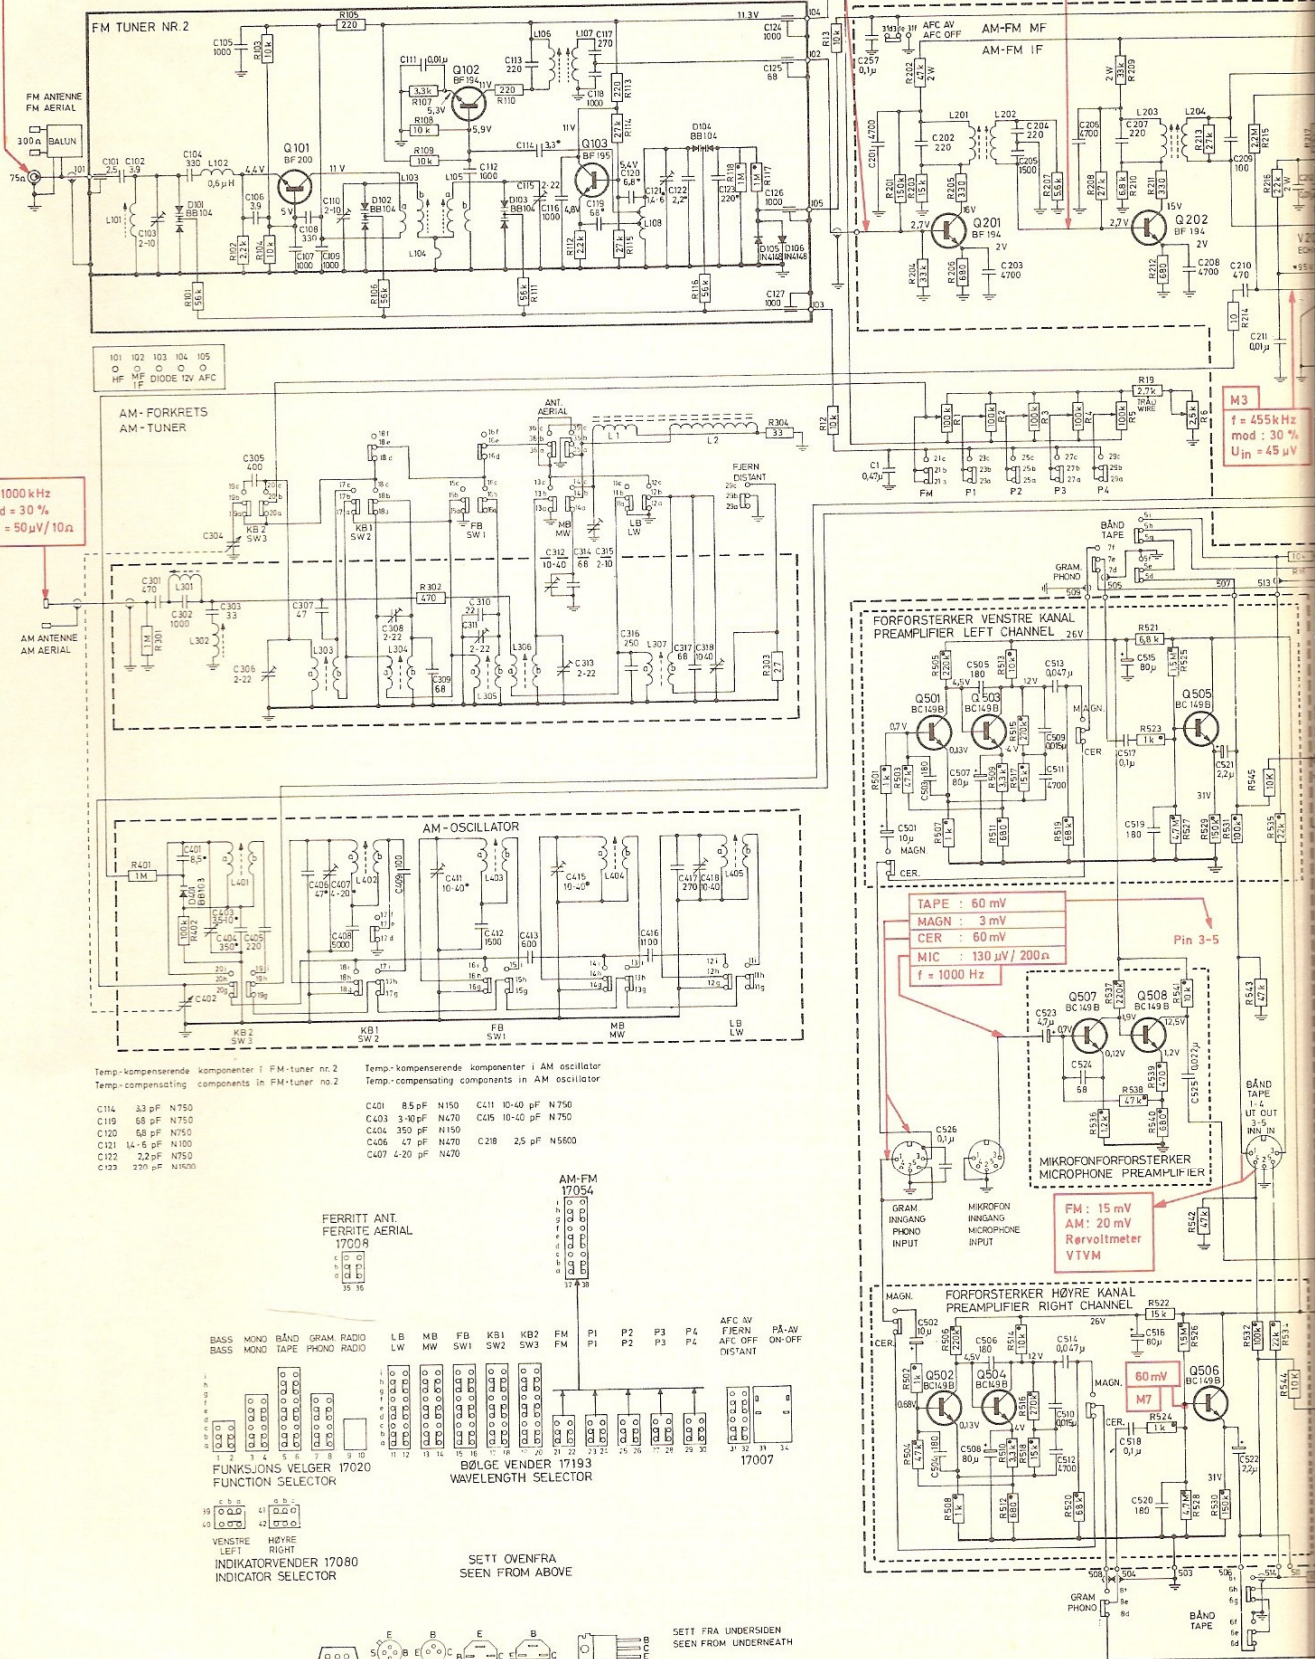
FM TUNER NR. 2

FM ANTENNE
FM AERIAL

300Ω BALUN

75Ω

R105 220
C105 1000
R103 10k
C111 0,01μ
Q102 BF194
3,3k R107 5,3V
R108 10k
220 R110
5,9V
11V
R109 10k
C112 1000
Q101 BF200
C101 2,5
C102 3,9
C104 330
L102 0,6μH
4,4V
11V
L101
C103 2-10
D101 BB104
C106 3,9
R102 2,2k
R104 10k
C108 330
5V
C110 2-10
D102 BB104
L103
L104
C107 1000
C105 1000
R106 56k
L105
C113 220
L106
L107
C117 270
C118 1000
R113 220
C114 3,3*
C115 2-22
D103 BB104
C116 1000
Q103 BF195
4,8V
C119 68*
5,4V C120 6,8*
R114 27k
C121 1,4-6
C122 2,2*
D104 BB104
L108
R112 22k
R115 27k
R111 56k
R118 10k
R117 1M
C123 220*
C126 1000
D105 1N4148
D106 1N4148
R116 56k
C127 1000
11,3V
C124 1000
C125 68
R13 10k
104 102 105 103 101

101 102 103 104 105
HF MF IF DIODE 12V AFC

AFC AV AFC OFF
AM-FM MF
AM-FM IF
C257 0,1μ
R202 47k 2W
C201 4700
R201 150k
R203 15k
C202 220
L201
L202
C204 220
C205 1500
R205 330
R207 56k
Q201 BF194
2,7V
15V
2V
R204 3,3k
R206 680
C203 4700
C206 4700
R208 27k
R209 33k 2W
L203
C207 220
L204
R213 27k
R210 68k
R211 330
Q202 BF194
2,7V
15V
2V
R212 680
C208 4700
C209 100
R215 2,2M
R216 22k
C210 470
R214 10
C211 0,01μ

AM-FORKRETS
AM-TUNER

ANT. AERIAL
L1 L2
R304 33
R12 10k
R19 2,7k TRÅD WIRE
R1 100k R2 100k R3 100k R4 100k R5 100k R6 25k
C1 0,47μ
FM P1 P2 P3 P4

M3
f = 455kHz
mod : 30 %
Uin = 45 μV

1000 kHz
d = 30 %
= 50μV/10Ω

C305 400
C304
KB2 SW3
KB1 SW2
FB SW1
MB MW
LB LW
FJERN DISTANT
C312 10-40
C314 68
C315 2-10

C301 470
L301
C302 1000
R301 1M
L302
C303 33
C306 2-22
C307 47
L303
R302 470
C308 2-22
L304
C309 68
C310 22
C311 2-22
L305
L306
C313 2-22
C316 250
L307
C317 68
C318 1040
R303 27

AM ANTENNE
AM AERIAL

BÅND TAPE
GRAM. PHONO
505 507 513 509

FORFORSTERKER VENSTRE KANAL
PREAMPLIFIER LEFT CHANNEL 26V
R521 6,8k
C515 80μ
R525 1,5M
R505 220k
C505 180
6,5V
R513 10k
12V
C513 0,047μ
Q501 BC149B
Q503 BC149B
Q505 BC149B
0,7V
0,13V
R515 270k
4V
C509 0,015μ
MAGN.
CER.
R523 1k
C517 0,1μ
C521 2,2μ
R501 1k
R503 47k
C503 180
C507 80μ
R509 3,3k
R517 15k
C511 4700
R545 10k
C501 10μ MAGN
R507 1k
R511 680
R519 68k
C519 180
R527 4,7M
R529 150k
R531 100k
31V
R535 22k
CER.

AM-OSCILLATOR
R401 1M
C401 8,5*
D401 BB103
L401
R402 100k
C403 3-10*
C404 350
C405 220
C402
KB2 SW3
C406 47*
C407 4-20
L402
C409 100
C408 5000
C411 10-40*
L403
C412 1500
C413 600
C415 10-40*
L404
C416 1100
C417 270
C418 10-40
L405
KB1 SW2
FB SW1
MB MW
LB LW

TAPE : 60 mV
MAGN : 3 mV
CER : 60 mV
MIC : 130 μV / 200Ω
f = 1000 Hz
Pin 3-5

Q507 BC149B
Q508 BC149B
R537 120k
R541 10k
C523 4,7μ
0,7V
12,5V
0,12V
1,2V
C524 56
R538 47k
R539 470
R536 12k
R540 680
C525 0,022μ
C526 0,1μ
R543 47k

MIKROFONFORFORSTERKER
MICROPHONE PREAMPLIFIER

BÅND TAPE
1-4 UT OUT
3-5 INN IN

FM: 15 mV
AM: 20 mV
Rørvoltmeter
VTVM

GRAM. INNGANG PHONO INPUT
MIKROFON INNGANG MICROPHONE INPUT
R542 47k

Temp.-kompenserende komponenter i FM-tuner nr. 2
Temp.-compensating components in FM-tuner no. 2

C114 3,3 pF N750
C119 68 pF N750
C120 6,8 pF N750
C121 1,4-6 pF N100
C122 2,2 pF N750
C123 220 pF N1500

Temp.-kompenserende komponenter i AM oscillator
Temp.-compensating components in AM oscillator

C401 8,5 pF N150
C403 3-10 pF N470
C404 350 pF N150
C406 47 pF N470
C407 4-20 pF N470
C411 10-40 pF N750
C415 10-40 pF N750
C218 2,5 pF N5600

AM-FM 17054

FERRITT ANT.
FERRITE AERIAL
17008

BASS BASS
MONO MONO
BÅND TAPE
GRAM. PHONO
RADIO RADIO
FUNKSJONS VELGER 17020
FUNCTION SELECTOR

LB LW
MB MW
FB SW1
KB1 SW2
KB2 SW3
FM FM
P1 P1
P2 P2
P3 P3
P4 P4
BØLGE VENDER 17193
WAVELENGTH SELECTOR

AFC AV FJERN AFC OFF DISTANT
PÅ-AV ON-OFF
17007

VENSTRE LEFT
HØYRE RIGHT
INDIKATORVENDER 17080
INDICATOR SELECTOR

SETT OVENFRA
SEEN FROM ABOVE

SETT FRA UNDERSIDEN
SEEN FROM UNDERNEATH

FORFORSTERKER HØYRE KANAL
PREAMPLIFIER RIGHT CHANNEL
MAGN.
CER.
R522 15k
26V
C516 80μ
R526 1,5M
C502 10μ
R506 220k
C506 180
4,5V
R514 10k
12V
C514 0,047μ
Q502 BC149B
Q504 BC149B
Q506 BC149B
0,68V
0,13V
R516 270k
4V
C510 0,015μ
60 mV
M7
R524 1k
C518 0,1μ
C522 2,2μ
R502 1k
R504 47k
C504 180
C508 80μ
R510 3,3k
R518 15k
C512 4700
R508 1k
R512 680
R520 68k
C520 180
R528 4,7M
R530 150k
31V
R532 100k
R544 10k

GRAM PHONO
508 504 503 506
BÅND TAPE